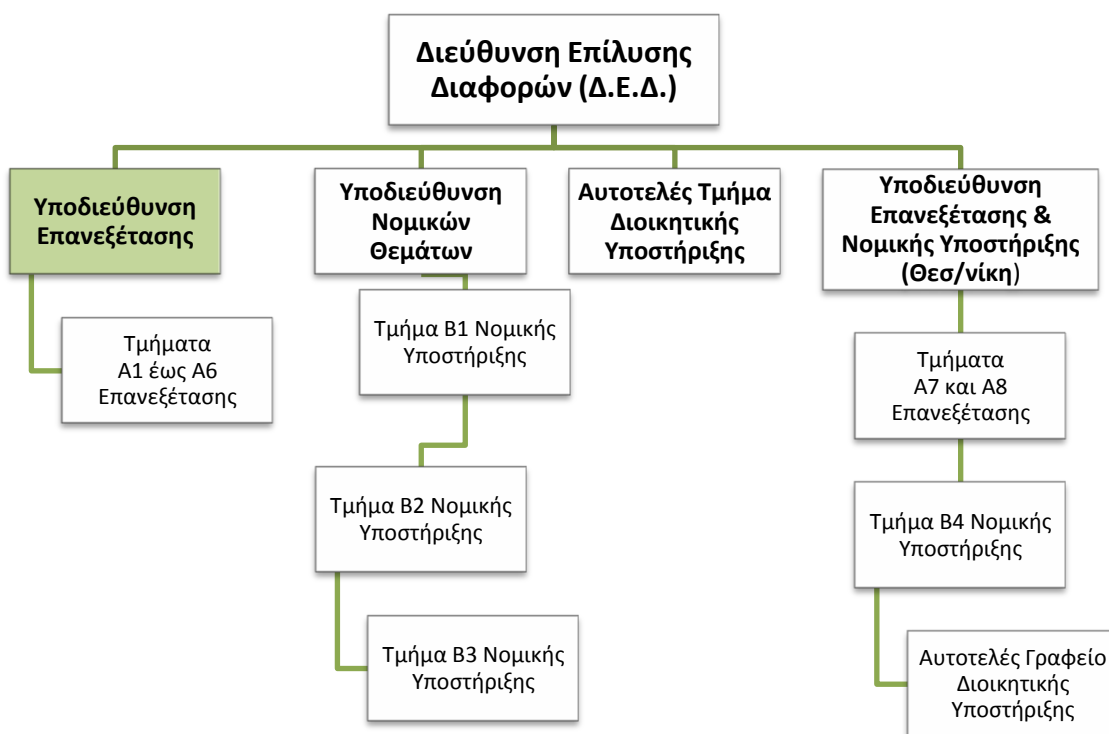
Διεύθυνση Επίλυσης Διαφορών (Δ.Ε.Δ.)

Υποδιεύθυνση Επανεξέτασης

Τμήματα Α1 έως Α6 Επανεξέτασης

Υποδιεύθυνση Νομικών Θεμάτων

Τμήμα Β1 Νομικής Υποστήριξης

Τμήμα Β2 Νομικής Υποστήριξης

Τμήμα Β3 Νομικής Υποστήριξης

Αυτοτελές Τμήμα Διοικητικής Υποστήριξης

Υποδιεύθυνση Επανεξέτασης & Νομικής Υποστήριξης (Θεσ/νίκη)

Τμήματα Α7 και Α8 Επανεξέτασης

Τμήμα Β4 Νομικής Υποστήριξης

Αυτοτελές Γραφείο Διοικητικής Υποστήριξης